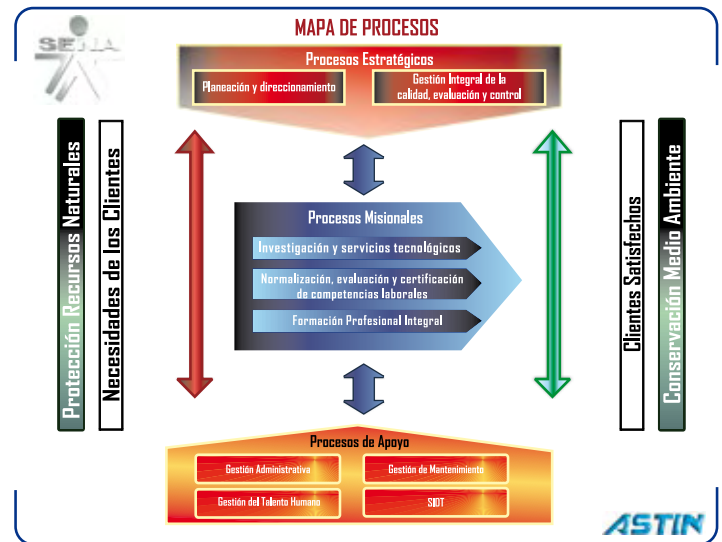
SENA

MAPA DE PROCESOS

Procesos Estratégicos

Planeación y direccionamiento

Gestión Integral de la calidad, evaluación y control

Protección Recursos Naturales

Necesidades de los Clientes

Procesos Misionales

Investigación y servicios tecnológicos

Normalización, evaluación y certificación de competencias laborales

Formación Profesional Integral

Clientes Satisfechos

Conservación Medio Ambiente

Procesos de Apoyo

Gestión Administrativa

Gestión de Mantenimiento

Gestión del Talento Humano

SIDT

ASTIN